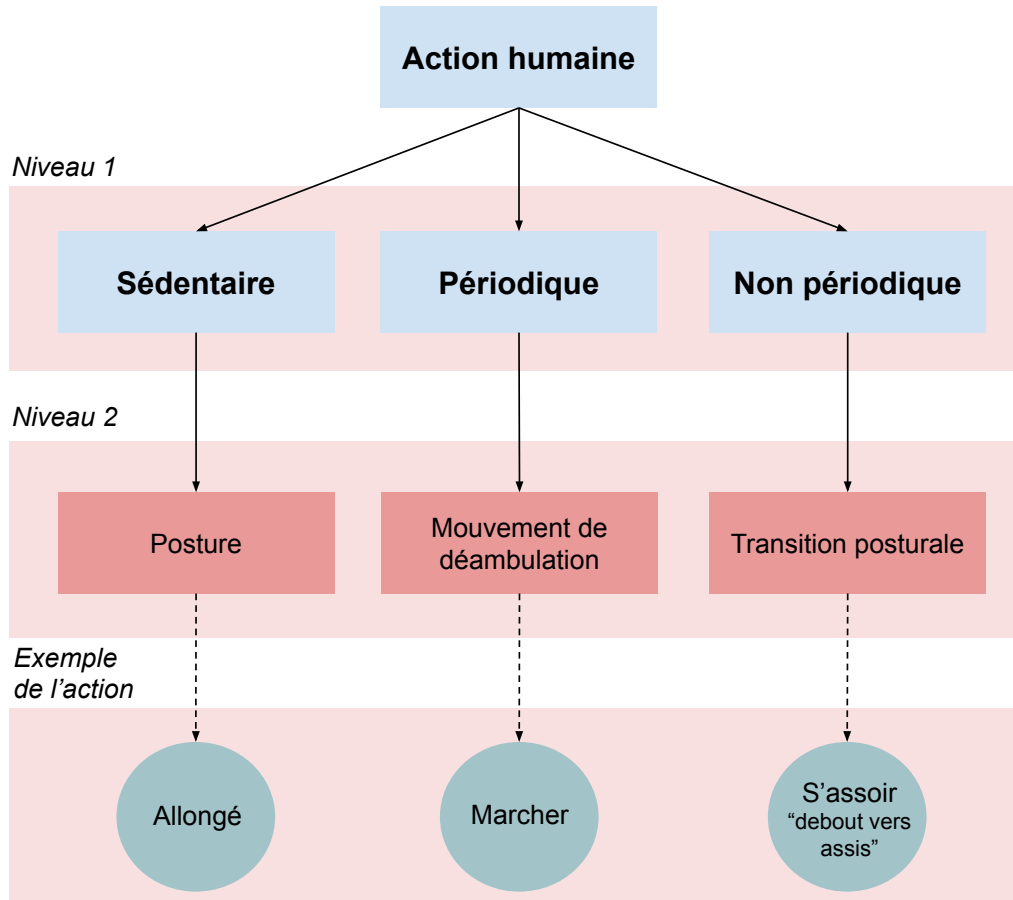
Action humaine

Niveau 1

Sédentaire

Périodique

Non périodique

Niveau 2

Posture

Mouvement de déambulation

Transition posturale

Exemple de l'action

Allongé

Marcher

S'assoir "debout vers assis"